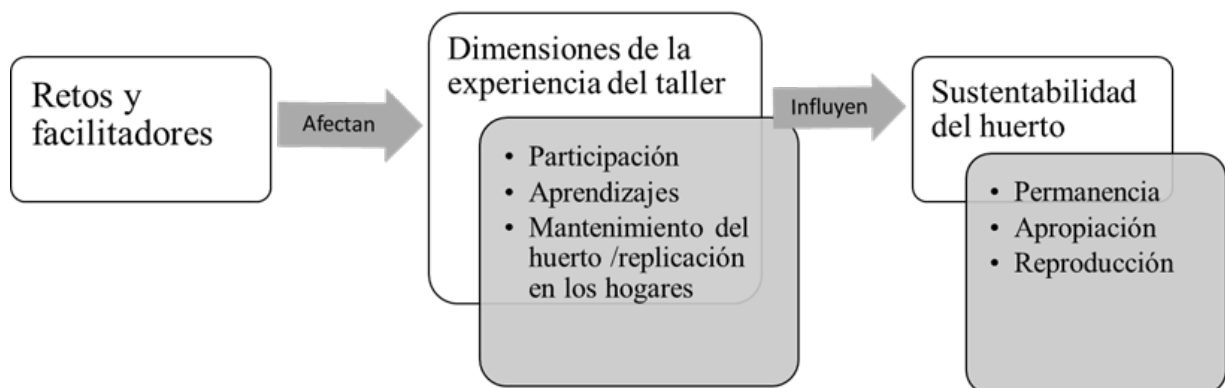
Retos y facilitadores

Afectan

Dimensiones de la experiencia del taller

- Participación
- Aprendizajes
- Mantenimiento del huerto /replicación en los hogares

Influyen

Sustentabilidad del huerto

- Permanencia
- Apropiación
- Reproducción